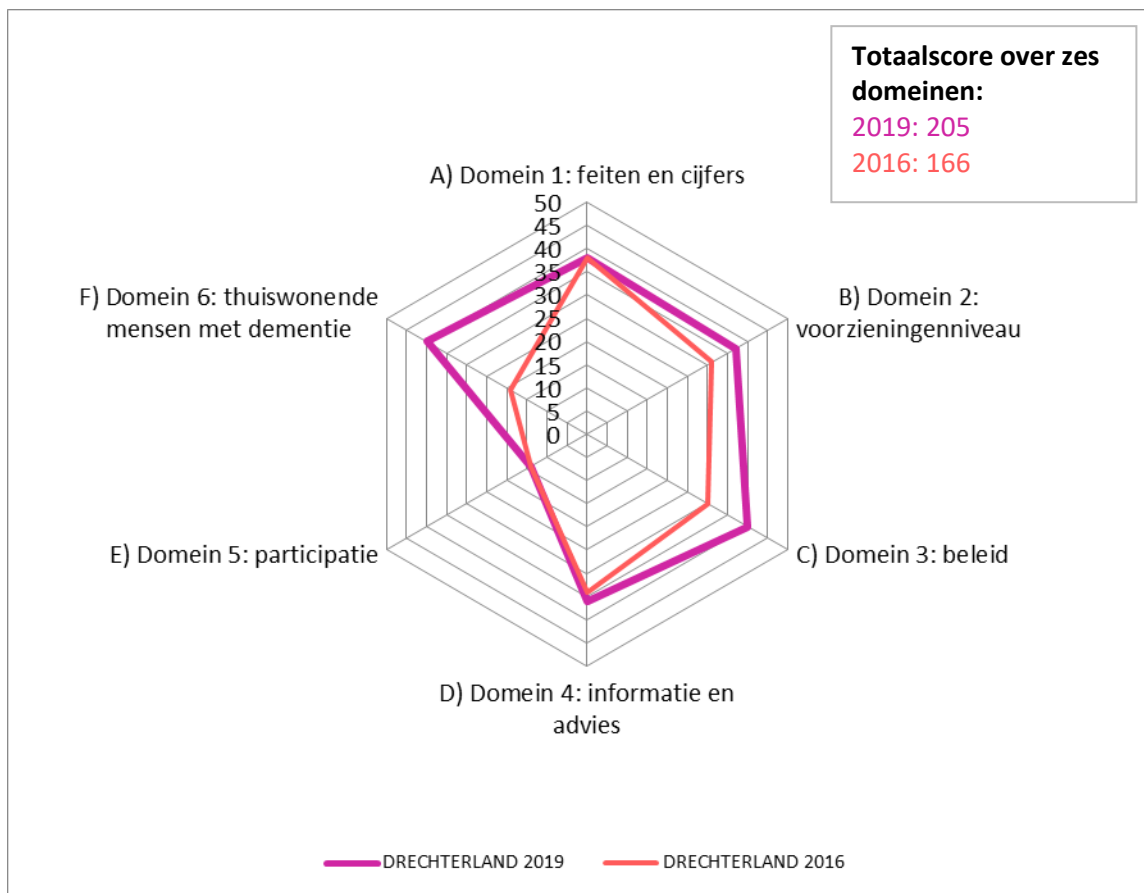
Totaalscore over zes domeinen:
2019: 205
2016: 166

A) Domein 1: feiten en cijfers

50
45
40
35
30
25
20
15
10
5
0

B) Domein 2: voorzieningenniveau

C) Domein 3: beleid

D) Domein 4: informatie en advies

E) Domein 5: participatie

F) Domein 6: thuiswonende mensen met dementie

DRECHTERLAND 2019
DRECHTERLAND 2016